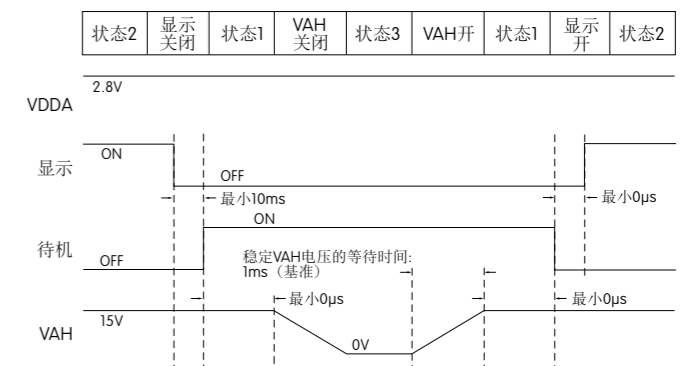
| 状态2 | 显示关闭 | 状态1 | VAH关闭 | 状态3 | VAH开 | 状态1 | 显示开 | 状态2 |
|---|---|---|---|---|---|---|---|---|

2.8V

VDDA

显示

ON

OFF

最小10ms

最小0μs

ON

待机

OFF

稳定VAH电压的等待时间:
1ms（基准）

最小0μs

最小0μs

VAH

15V

0V